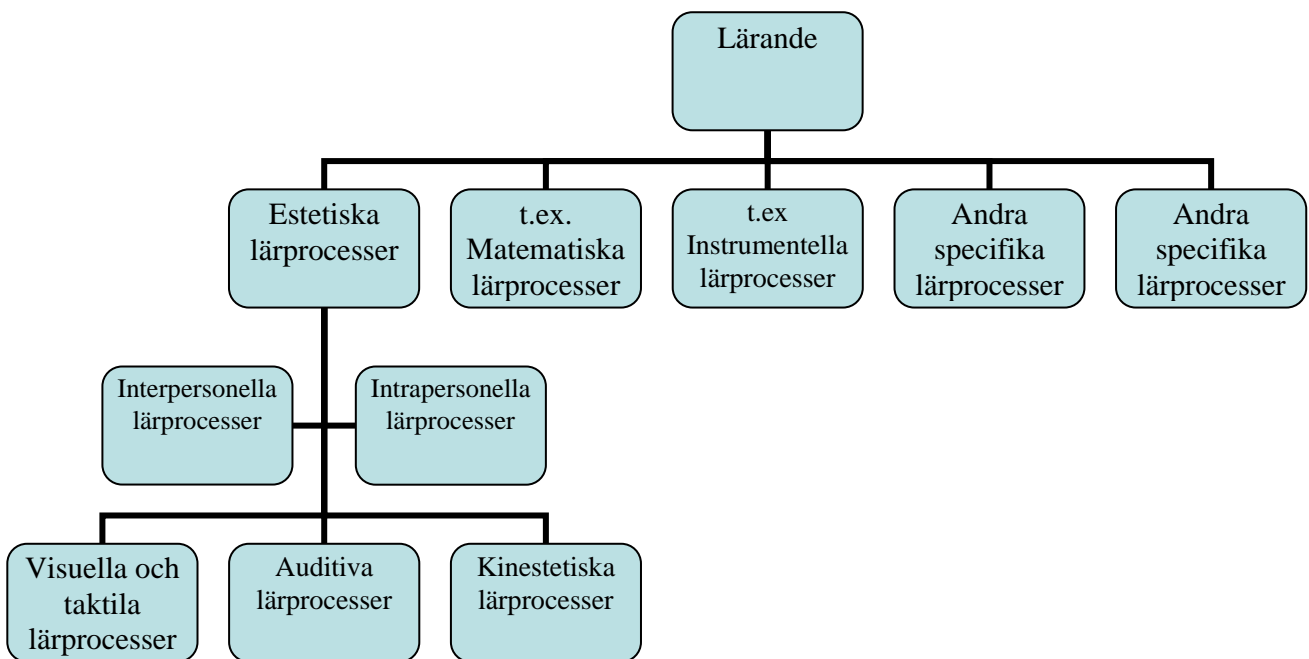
Lärande

Estetiska lärprocesser

t.ex. Matematiska lärprocesser

t.ex Instrumentella lärprocesser

Andra specifika lärprocesser

Andra specifika lärprocesser

Interpersonella lärprocesser

Intrapersonella lärprocesser

Visuella och taktila lärprocesser

Auditiva lärprocesser

Kinestetiska lärprocesser